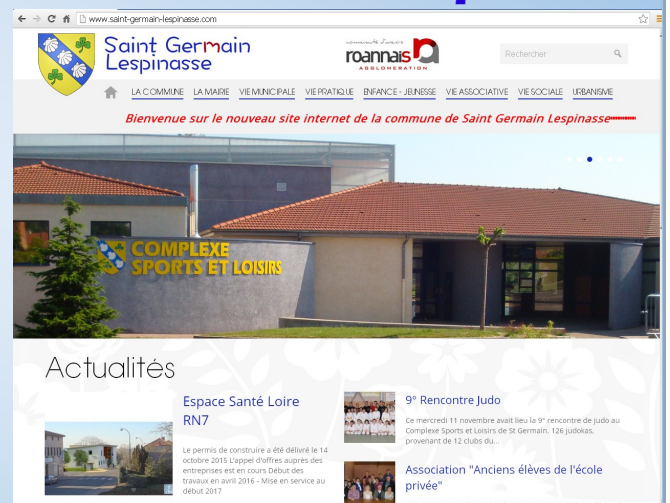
www.saint-germain-lespinasse.com

Saint Germain Lespinasse

communauté d'agglomération roannais AGGLOMERATION

Rechercher

LA COMMUNE LA MAIRIE VIE MUNICIPALE VIE PRATIQUE ENFANCE - JEUNESSE VIE ASSOCIATIVE VIE SOCIALE URBANISME

Bienvenue sur le nouveau site internet de la commune de Saint Germain Lespinasse

COMPLEXE SPORTS ET LOISIRS

Actualités

Espace Santé Loire RN7

Le permis de construire a été délivré le 14 octobre 2015 L'appel d'offres auprès des entreprises est en cours Début des travaux en avril 2016 - Mise en service au début 2017

9e Rencontre Judo

Ce mercredi 11 novembre avait lieu la 9e rencontre de judo au Complexe Sports et Loisirs de St Germain. 126 judokas, provenant de 12 clubs du...

Association "Anciens élèves de l'école privée"